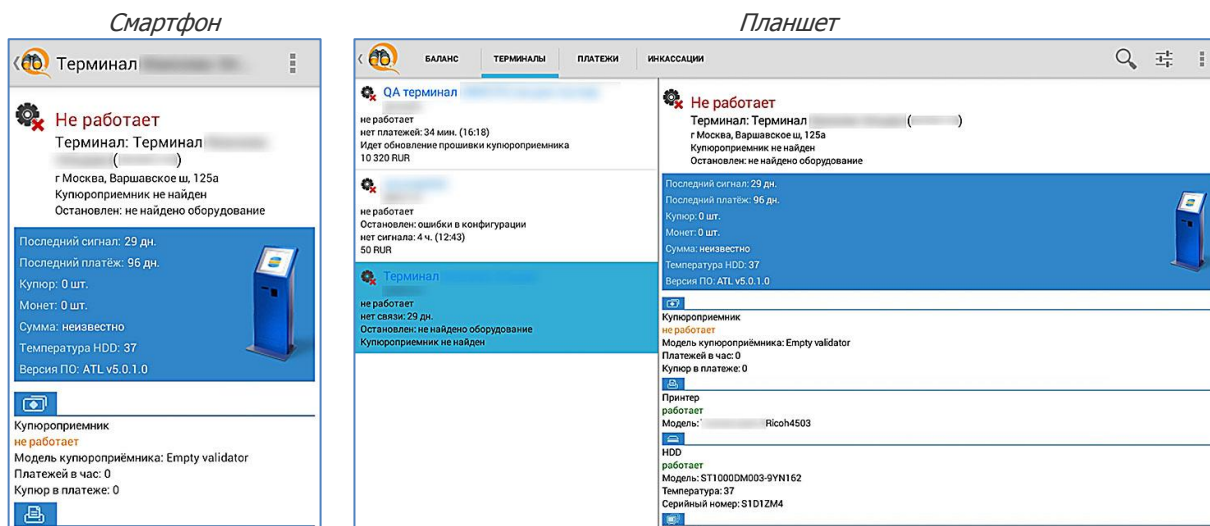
Смартфон

Терминал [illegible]

Не работает
Терминал: Терминал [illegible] ([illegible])
г Москва, Варшавское ш, 125а
Купюроприемник не найден
Остановлен: не найдено оборудование

Последний сигнал: 29 дн.
Последний платёж: 96 дн.
Купюр: 0 шт.
Монет: 0 шт.
Сумма: неизвестно
Температура HDD: 37
Версия ПО: ATL v5.0.1.0

Купюроприемник
не работает
Модель купюроприёмника: Empty validator
Платежей в час: 0
Купюр в платеже: 0

Планшет

БАЛАНС ТЕРМИНАЛЫ ПЛАТЕЖИ ИНКАССАЦИИ

QA терминал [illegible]
не работает
нет платежей: 34 мин. (16:18)
Идет обновление прошивки купюроприемника
10 320 RUR

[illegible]
не работает
Остановлен: ошибки в конфигурации
нет сигнала: 4 ч. (12:43)
50 RUR

Терминал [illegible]
не работает
нет связи: 29 дн.
Остановлен: не найдено оборудование
Купюроприемник не найден

Не работает
Терминал: Терминал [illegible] ([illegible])
г Москва, Варшавское ш, 125а
Купюроприемник не найден
Остановлен: не найдено оборудование

Последний сигнал: 29 дн.
Последний платёж: 96 дн.
Купюр: 0 шт.
Монет: 0 шт.
Сумма: неизвестно
Температура HDD: 37
Версия ПО: ATL v5.0.1.0

Купюроприемник
не работает
Модель купюроприёмника: Empty validator
Платежей в час: 0
Купюр в платеже: 0

Принтер
работает
Модель: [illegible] Ricoh4503

HDD
работает
Модель: ST1000DM003-9YN162
Температура: 37
Серийный номер: S1D1ZM4